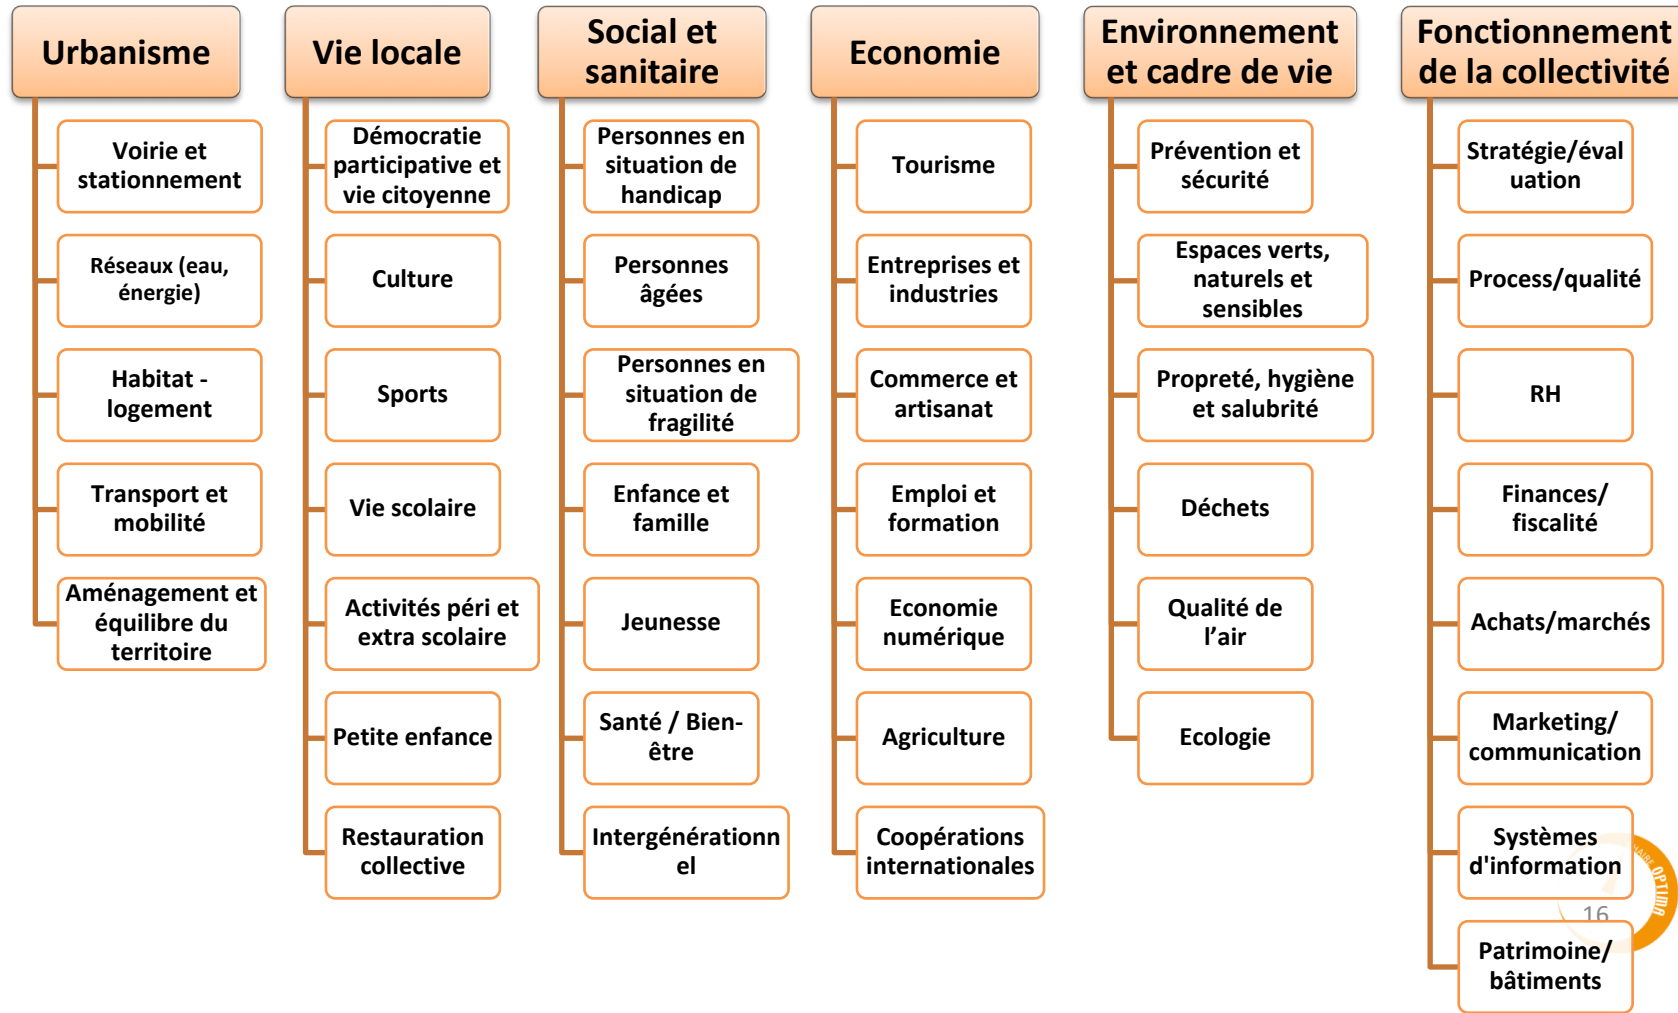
Urbanisme

Voirie et stationnement

Réseaux (eau, énergie)

Habitat - logement

Transport et mobilité

Aménagement et équilibre du territoire

Vie locale

Démocratie participative et vie citoyenne

Culture

Sports

Vie scolaire

Activités péri et extra scolaire

Petite enfance

Restauration collective

Social et sanitaire

Personnes en situation de handicap

Personnes âgées

Personnes en situation de fragilité

Enfance et famille

Jeunesse

Santé / Bien-être

Intergénérationnel

Economie

Tourisme

Entreprises et industries

Commerce et artisanat

Emploi et formation

Economie numérique

Agriculture

Coopérations internationales

Environnement et cadre de vie

Prévention et sécurité

Espaces verts, naturels et sensibles

Propreté, hygiène et salubrité

Déchets

Qualité de l'air

Ecologie

Fonctionnement de la collectivité

Stratégie/évaluation

Process/qualité

RH

Finances/ fiscalité

Achats/marchés

Marketing/ communication

Systèmes d'information

Patrimoine/ bâtiments

16

OPTIMA